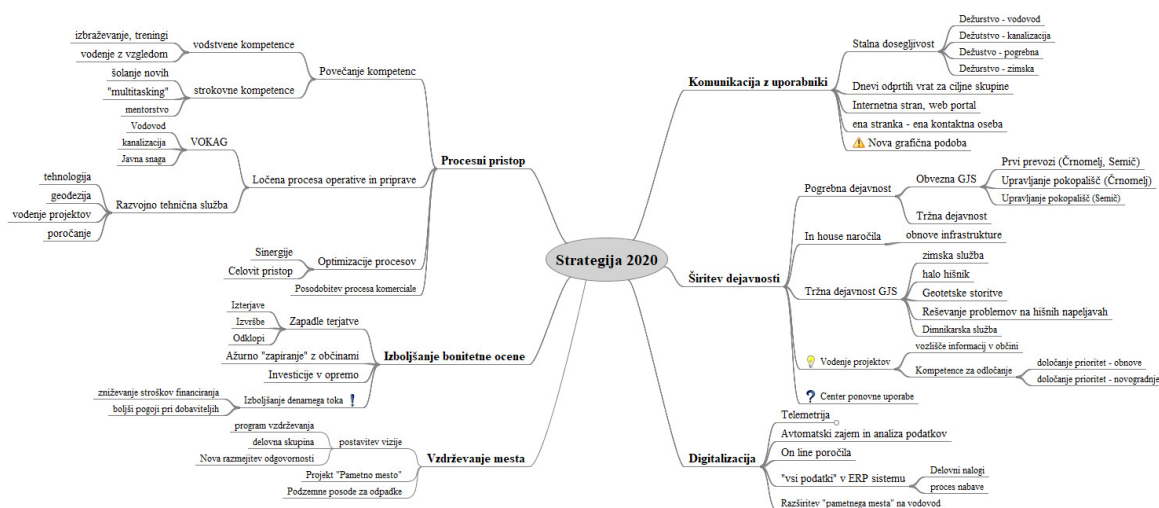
Strategija 2020

Procesni pristop
Povečanje kompetenc
vodstvene kompetence
izbraževanje, treningi
vodenje z vzgledom
strokovne kompetence
šolanje novih
"multitasking"
mentorstvo
Ločena procesa operative in priprave
VOKAG
Vodovod
kanalizacija
Javna snaga
Razvojno tehnična služba
tehnologija
geodezija
vodenje projektov
poročanje
Optimizacije procesov
Sinergije
Celovit pristop
Posodobitev procesa komerciale

Izboljšanje bonitetne ocene
Zapadle terjatve
Izterjave
Izvršbe
Odklopi
Ažurno "zapiranje" z občinami
Investicije v opremo
Izboljšanje denarnega toka
zniževanje stroškov financiranja
boljši pogoji pri dobaviteljih

Vzdrževanje mesta
postavitev vizije
program vzdrževanja
delovna skupina
Nova razmejitev odgovornosti
Projekt "Pametno mesto"
Podzemne posode za odpadke

Komunikacija z uporabniki
Stalna dosegljivost
Dežurstvo - vodovod
Dežutstvo - kanalizacija
Dežurstvo - pogrebna
Dežurstvo - zimska
Dnevi odprtih vrat za ciljne skupine
Internetna stran, web portal
ena stranka - ena kontaktna oseba
Nova grafična podoba

Širitev dejavnosti
Pogrebna dejavnost
Obvezna GJS
Prvi prevozi (Črnomelj, Semič)
Upravljanje pokopališč (Črnomelj)
Upravljanje pokopališč (Semič)
Tržna dejavnost
In house naročila
obnove infrastrukture
Tržna dejavnost GJS
zimska služba
halo hišnik
Geotetske storitve
Reševanje problemov na hišnih napeljavah
Dimnikarska služba
Vodenje projektov
vozlišče informacij v občini
Kompetence za odločanje
določanje prioritet - obnove
določanje prioritet - novogradnje
Center ponovne uporabe

Digitalizacija
Telemetrija
Avtomatski zajem in analiza podatkov
On line poročila
"vsi podatki" v ERP sistemu
Delovni nalogi
proces nabave
Razširitev "pametnega mesta" na vodovod